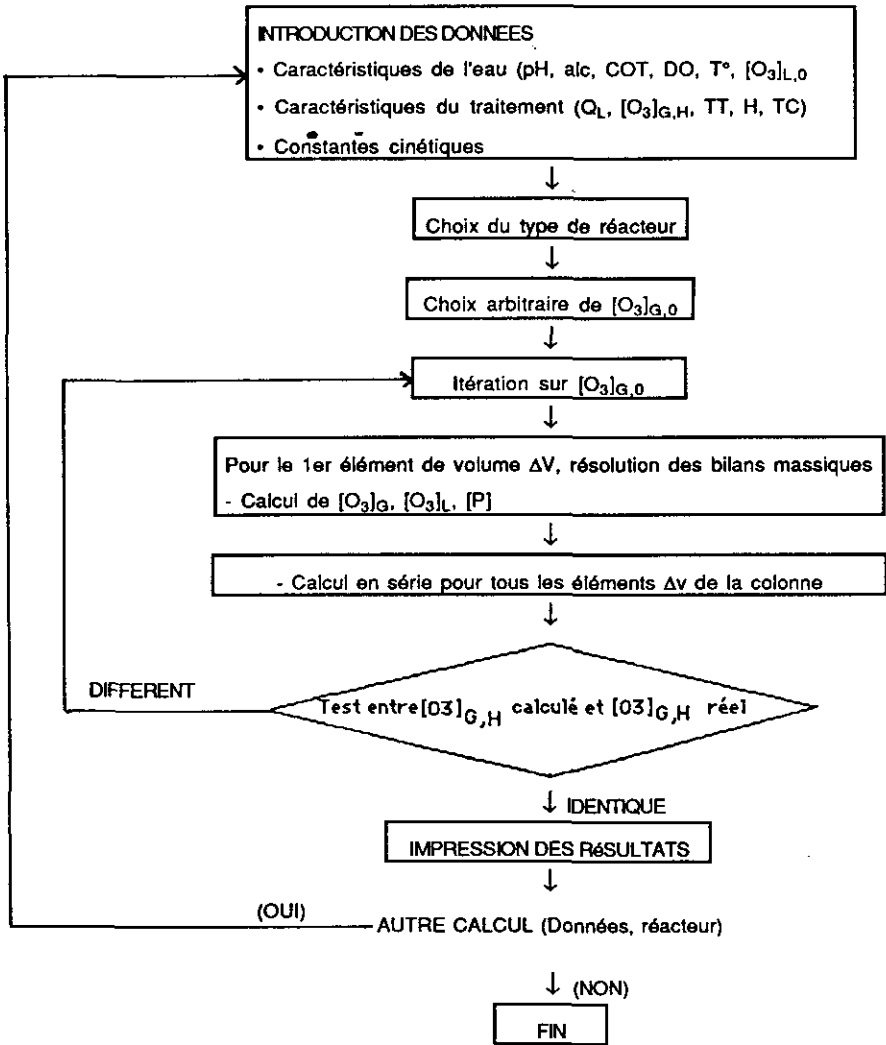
INTRODUCTION DES DONNEES
• Caractéristiques de l'eau (pH, alc, COT, DO, T°, $[O_3]_{L,0}$
• Caractéristiques du traitement ($Q_L$, $[O_3]_{G,H}$, TT, H, TC)
• Constantes cinétiques

Choix du type de réacteur

Choix arbitraire de $[O_3]_{G,0}$

Itération sur $[O_3]_{G,0}$

Pour le 1er élément de volume $\Delta V$, résolution des bilans massiques
- Calcul de $[O_3]_G$, $[O_3]_L$, [P]

- Calcul en série pour tous les éléments $\Delta v$ de la colonne

DIFFERENT

Test entre $[O3]_{G,H}$ calculé et $[O3]_{G,H}$ réel

IDENTIQUE

IMPRESSION DES RéSULTATS

(OUI)

AUTRE CALCUL (Données, réacteur)

(NON)

FIN